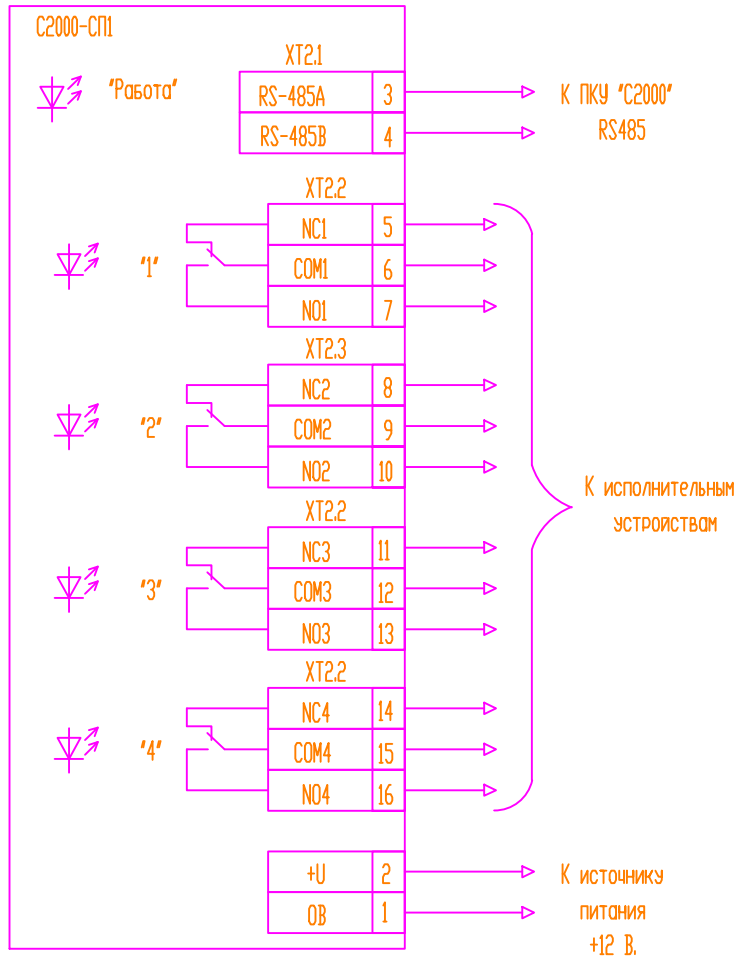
С2000-СП1

"Работа"

XT2.1

| RS-485A | 3 |
|---|---|
| RS-485B | 4 |

К ПКУ "С2000"
RS485

XT2.2

"1"

| NC1 | 5 |
|---|---|
| COM1 | 6 |
| NO1 | 7 |

XT2.3

"2"

| NC2 | 8 |
|---|---|
| COM2 | 9 |
| NO2 | 10 |

XT2.2

"3"

| NC3 | 11 |
|---|---|
| COM3 | 12 |
| NO3 | 13 |

XT2.2

"4"

| NC4 | 14 |
|---|---|
| COM4 | 15 |
| NO4 | 16 |

К исполнительным устройствам

| +U | 2 |
|---|---|
| 0В | 1 |

К источнику питания +12 В.